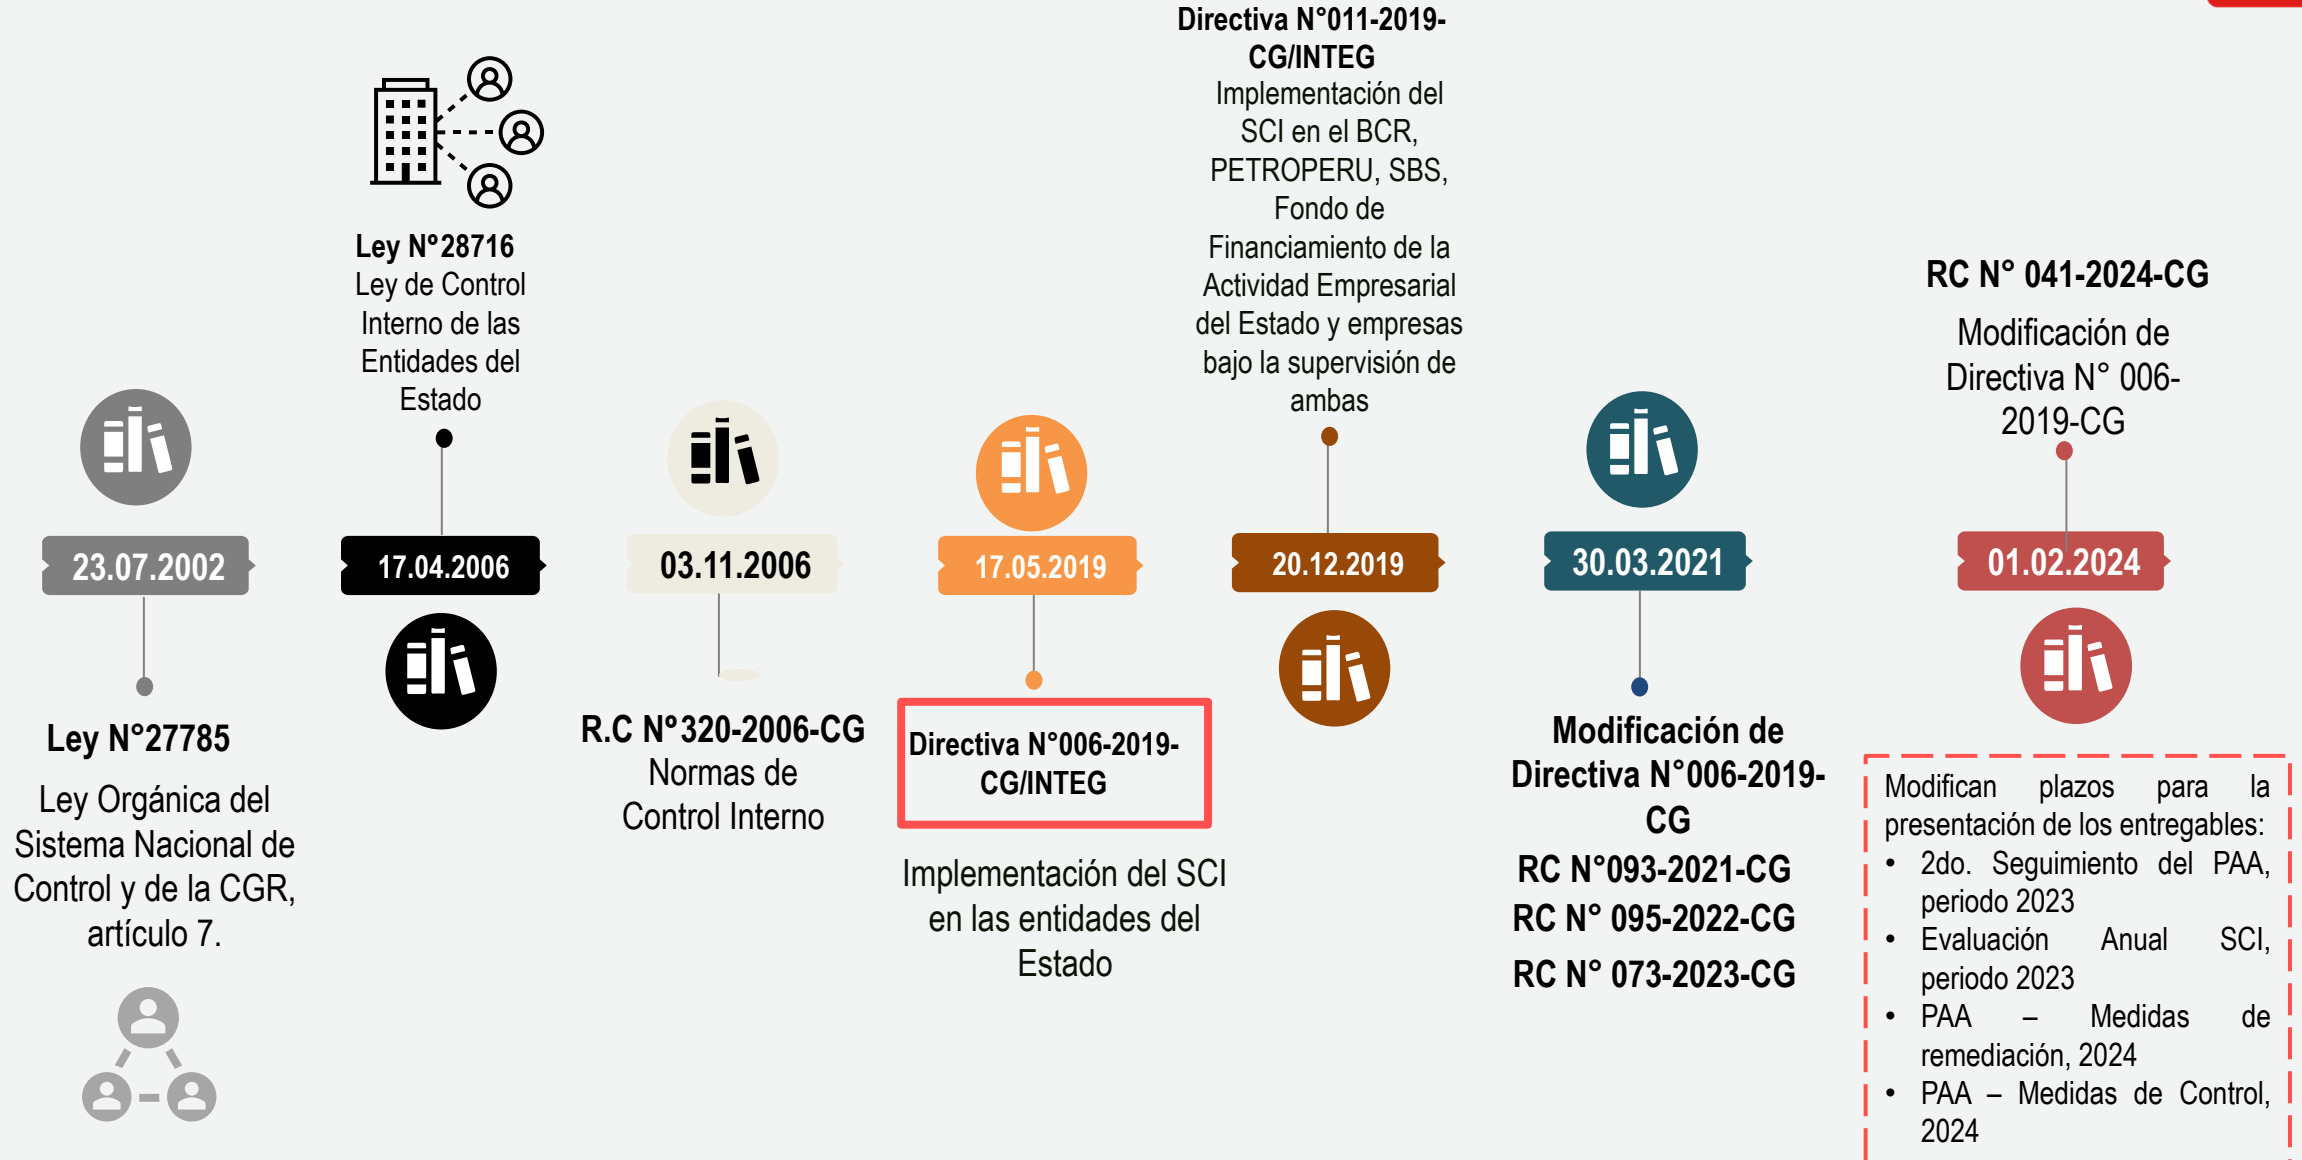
23.07.2002

Ley N°27785

Ley Orgánica del Sistema Nacional de Control y de la CGR, artículo 7.

Ley N°28716
Ley de Control Interno de las Entidades del Estado

17.04.2006

03.11.2006

R.C N°320-2006-CG
Normas de Control Interno

17.05.2019

Directiva N°006-2019-CG/INTEG

Implementación del SCI en las entidades del Estado

Directiva N°011-2019-CG/INTEG
Implementación del SCI en el BCR, PETROPERU, SBS, Fondo de Financiamiento de la Actividad Empresarial del Estado y empresas bajo la supervisión de ambas

20.12.2019

30.03.2021

Modificación de Directiva N°006-2019-CG
RC N°093-2021-CG
RC N° 095-2022-CG
RC N° 073-2023-CG

RC N° 041-2024-CG
Modificación de Directiva N° 006-2019-CG

01.02.2024

Modifican plazos para la presentación de los entregables:
• 2do. Seguimiento del PAA, periodo 2023
• Evaluación Anual SCI, periodo 2023
• PAA – Medidas de remediación, 2024
• PAA – Medidas de Control, 2024